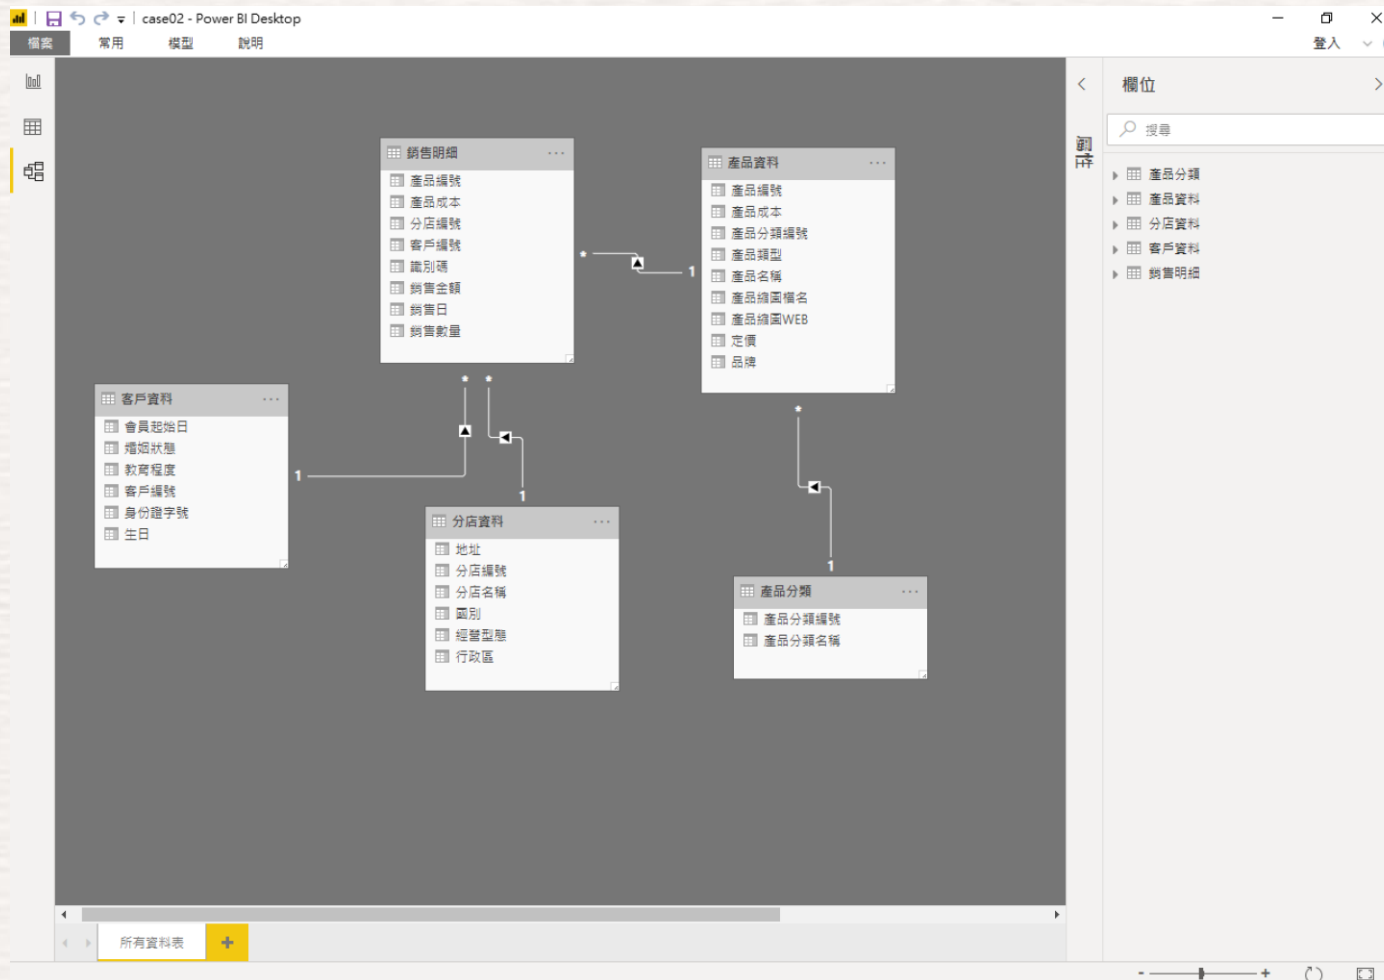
case02 - Power BI Desktop

檔案 常用 模型 說明

登入

銷售明細
產品編號
產品成本
分店編號
客戶編號
識別碼
銷售金額
銷售日
銷售數量

產品資料
產品編號
產品成本
產品分類編號
產品類型
產品名稱
產品縮圖檔名
產品縮圖WEB
定價
品牌

客戶資料
會員起始日
婚姻狀態
教育程度
客戶編號
身份證字號
生日

分店資料
地址
分店編號
分店名稱
國別
經營型態
行政區

產品分類
產品分類編號
產品分類名稱

\*
1
\*
\*
1
1
\*
1

欄位
搜尋
產品分類
產品資料
分店資料
客戶資料
銷售明細

篩選

所有資料表
+